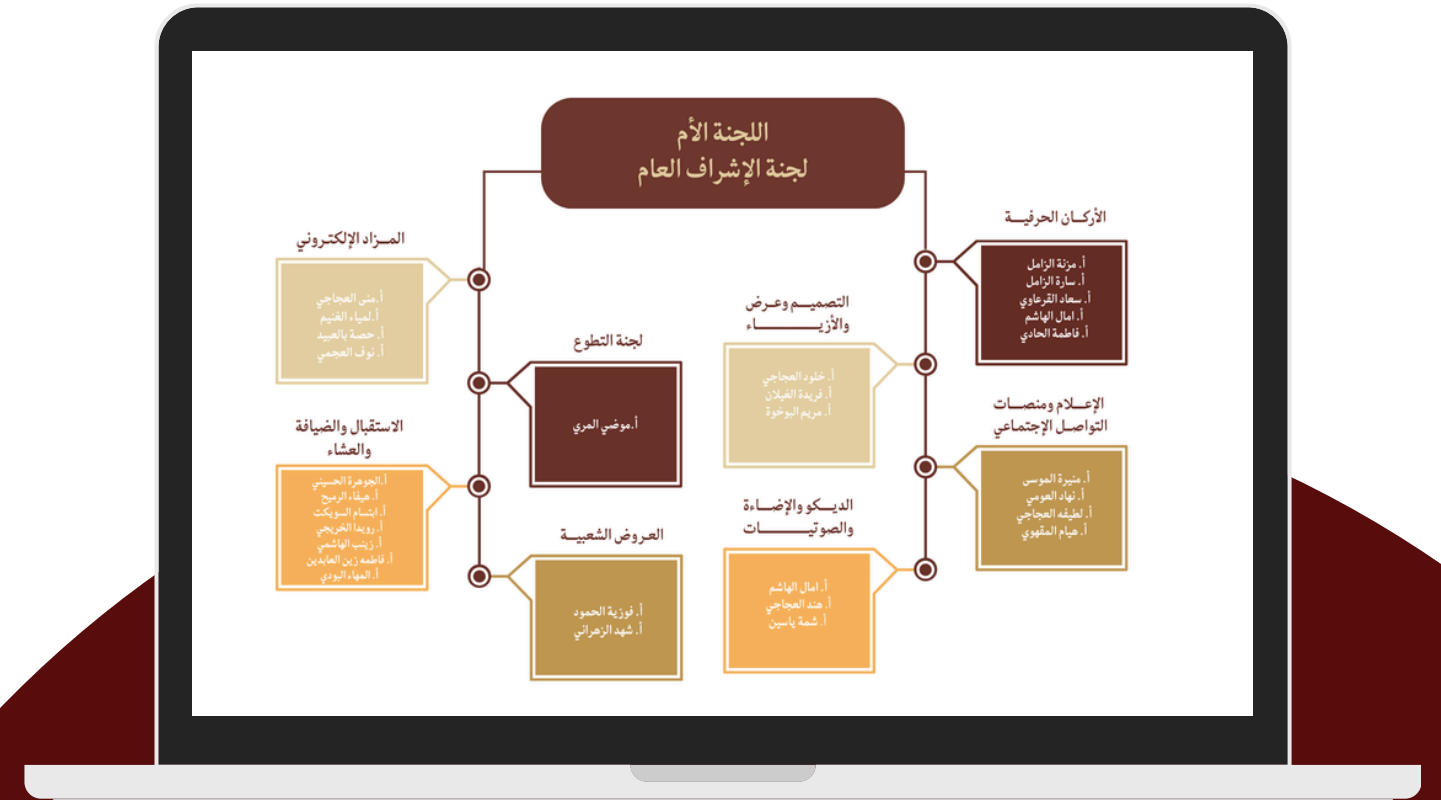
اللجنة الأم
لجنة الإشراف العام

الأركـان الحرفيـة
أ. مزنة الزامل
أ. سارة الزامل
أ. سعاد القرعاوي
أ. امال الهاشم
أ. فاطمة الحادي

المـزاد الإلكتروني
أ. منى العجاجي
أ. لمياء الغنيم
أ. حصة بالعبيد
أ. نوف العجمي

التصميـم وعـرض والأزيـــاء
أ. خلود العجاجي
أ. فريدة الغيلان
أ. مريم البوخوة

لجنة التطوع
أ. موضي المري

الإعـلام ومنصـات التواصـل الإجتماعي
أ. منيرة الموسى
أ. نهاد العومي
أ. لطيفه العجاجي
أ. هيام المقهوي

الاستقبال والضيافة والعشاء
أ. الجوهرة الحسيني
أ. هيفاء الرميح
أ. ابتسام السويكت
أ. رويدا الخريجي
أ. زينب الهاشمي
أ. فاطمه زين العابدين
أ. المهاء اليودي

الديـكو والإضـاءة والصوتيـــات
أ. امال الهاشم
أ. هند العجاجي
أ. شمة ياسين

العـروض الشعبيـة
أ. فوزية الحمود
أ. شهد الزهراني